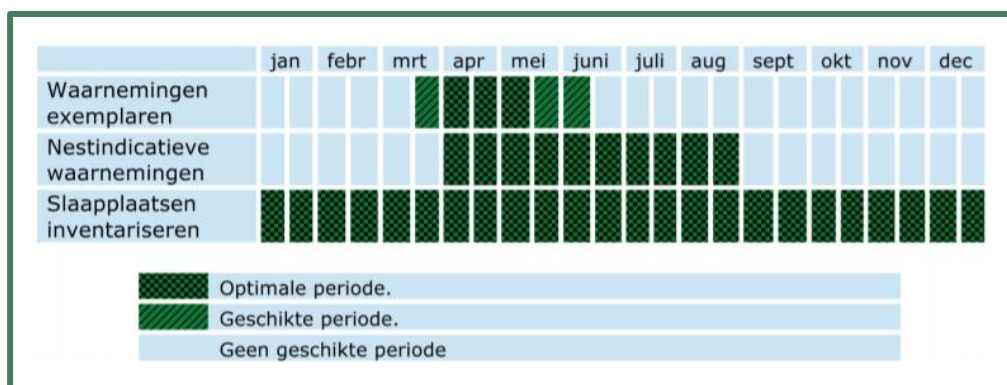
| | jan | febr | mrt | apr | mei | juni | juli | aug | sept | okt | nov | dec |
|---|---|---|---|---|---|---|---|---|---|---|---|---|
| Waarnemingen exemplaren | | | | | | | | | | | | |
| Nestindicatieve waarnemingen | | | | | | | | | | | | |
| Slaapplaatsen inventariseren | | | | | | | | | | | | |

Optimale periode.
Geschikte periode.
Geen geschikte periode